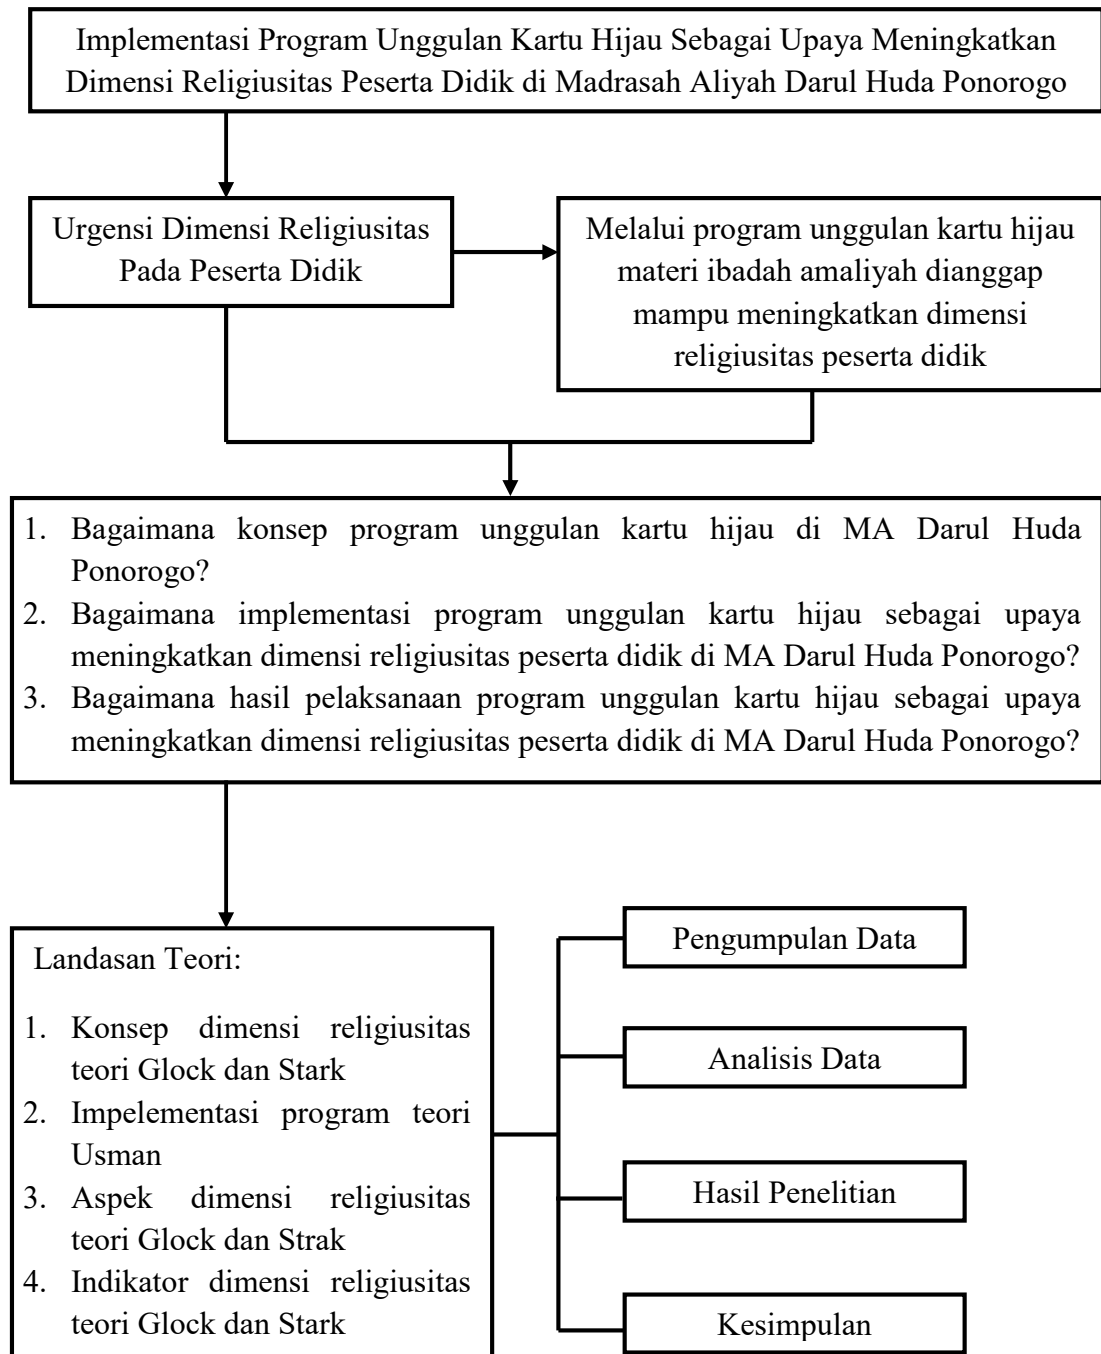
Implementasi Program Unggulan Kartu Hijau Sebagai Upaya Meningkatkan Dimensi Religiusitas Peserta Didik di Madrasah Aliyah Darul Huda Ponorogo

Urgensi Dimensi Religiusitas Pada Peserta Didik

Melalui program unggulan kartu hijau materi ibadah amaliyah dianggap mampu meningkatkan dimensi religiusitas peserta didik

1. Bagaimana konsep program unggulan kartu hijau di MA Darul Huda Ponorogo?
2. Bagaimana implementasi program unggulan kartu hijau sebagai upaya meningkatkan dimensi religiusitas peserta didik di MA Darul Huda Ponorogo?
3. Bagaimana hasil pelaksanaan program unggulan kartu hijau sebagai upaya meningkatkan dimensi religiusitas peserta didik di MA Darul Huda Ponorogo?

Landasan Teori:
1. Konsep dimensi religiusitas teori Glock dan Stark
2. Impelementasi program teori Usman
3. Aspek dimensi religiusitas teori Glock dan Strak
4. Indikator dimensi religiusitas teori Glock dan Stark

Pengumpulan Data

Analisis Data

Hasil Penelitian

Kesimpulan